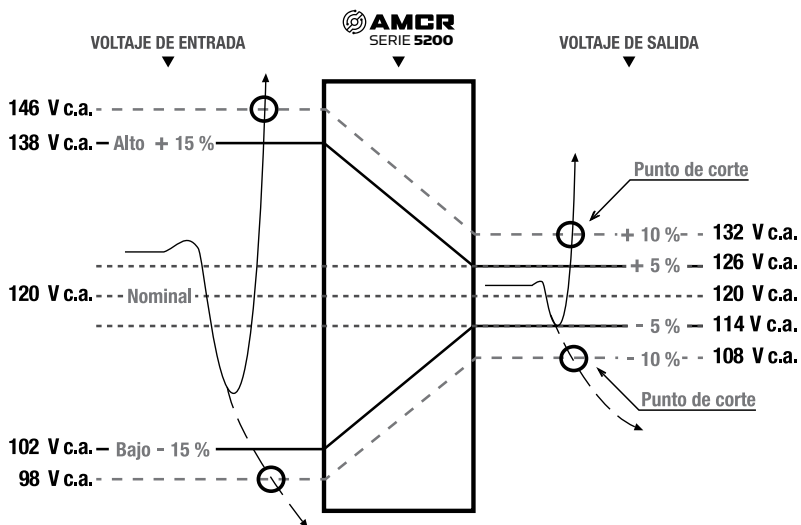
VOLTAJE DE ENTRADA

AMCR
SERIE 5200

VOLTAJE DE SALIDA

146 V c.a.

138 V c.a. – Alto + 15 %

Punto de corte

+ 10 % – 132 V c.a.

+ 5 % – 126 V c.a.

120 V c.a. – Nominal

120 V c.a.

- 5 % – 114 V c.a.

- 10 % – 108 V c.a.

Punto de corte

102 V c.a. – Bajo - 15 %

98 V c.a.